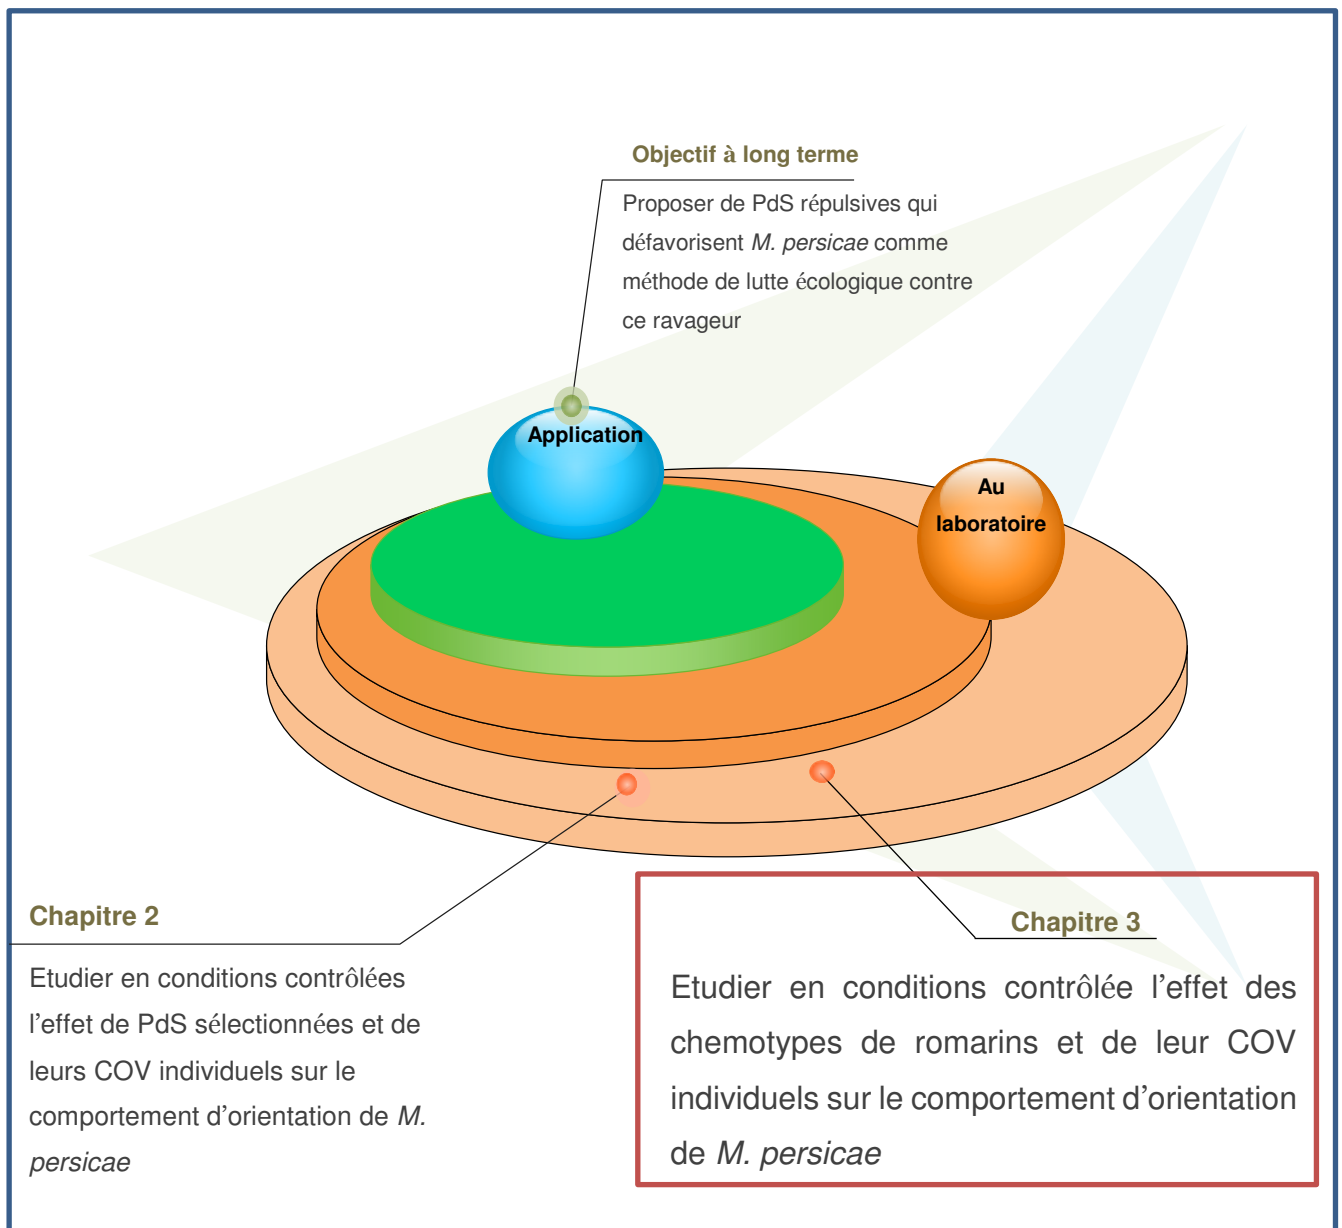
Objectif à long terme

Proposer de PdS répulsives qui défavorisent *M. persicae* comme méthode de lutte écologique contre ce ravageur

Application

Au laboratoire

Chapitre 2

Etudier en conditions contrôlées l'effet de PdS sélectionnées et de leurs COV individuels sur le comportement d'orientation de *M. persicae*

Chapitre 3

Etudier en conditions contrôlée l'effet des chemotypes de romarins et de leur COV individuels sur le comportement d'orientation de *M. persicae*